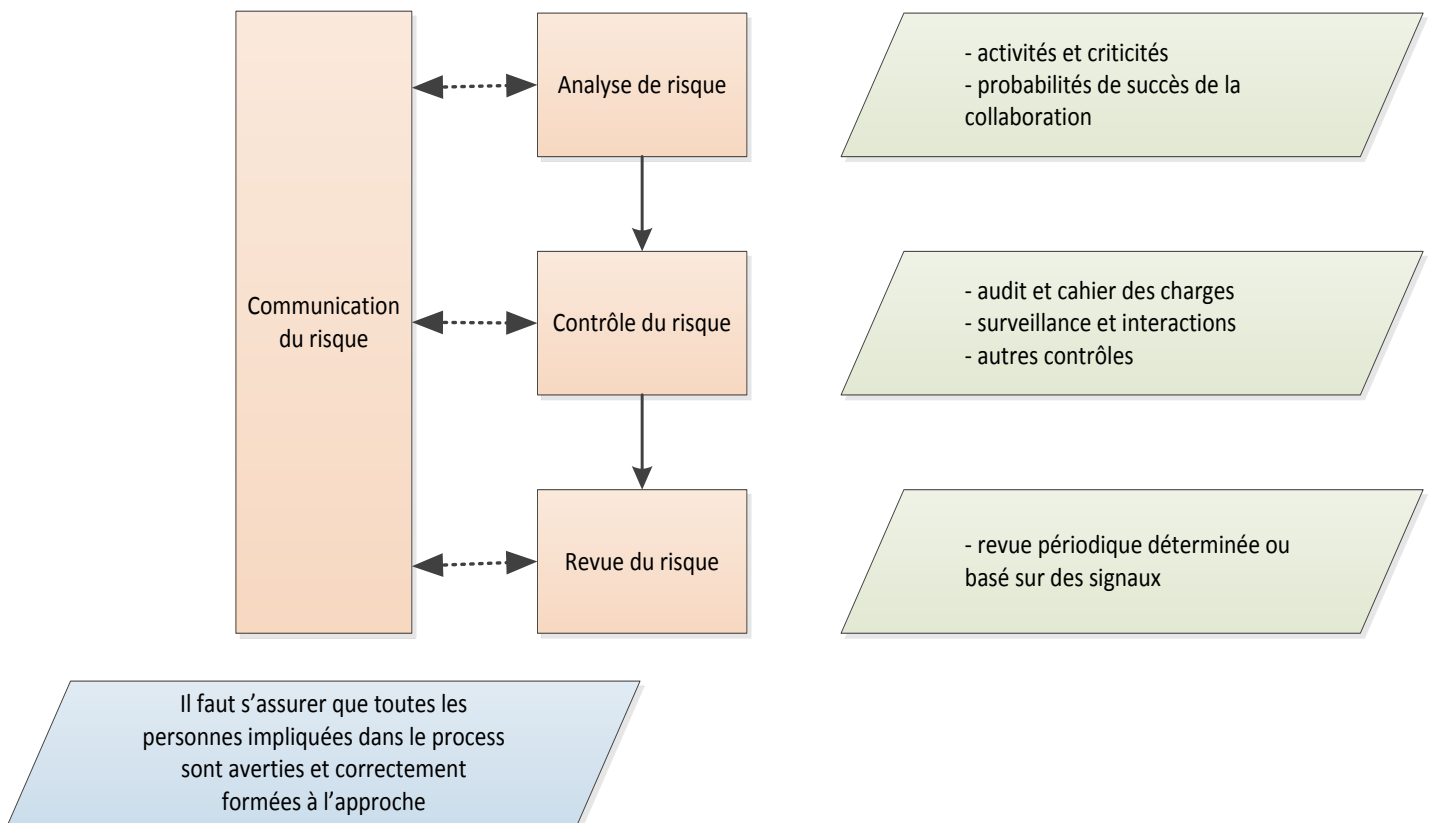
Communication du risque

Analyse de risque

- activités et criticités
- probabilités de succès de la collaboration

Contrôle du risque

- audit et cahier des charges
- surveillance et interactions
- autres contrôles

Revue du risque

- revue périodique déterminée ou basé sur des signaux

Il faut s'assurer que toutes les personnes impliquées dans le process sont averties et correctement formées à l'approche